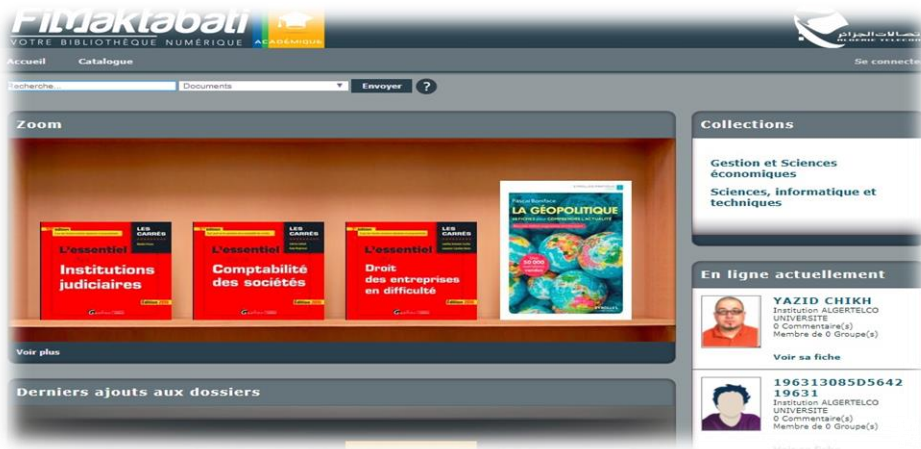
FilMaktabati
VOTRE BIBLIOTHÈQUE NUMÉRIQUE
ACADÉMIQUE

اتصالات الجزائر
ALGERIE TELECOM

Accueil
Catalogue
Se connecter

Recherche...
Documents
Envoyer
?

Zoom

LES CARRÉS
L'essentiel
Institutions judiciaires
Édition 2019
Gualino

LES CARRÉS
L'essentiel
Comptabilité des sociétés
Gualino

LES CARRÉS
L'essentiel
Droit des entreprises en difficulté
Gualino

Pascal Boniface
LA GÉOPOLITIQUE
50 000 exemplaires vendus
Eyrolles

Voir plus

Derniers ajouts aux dossiers

Collections

Gestion et Sciences économiques

Sciences, informatique et techniques

En ligne actuellement

YAZID CHIKH
Institution ALGERTELCO UNIVERSITE
0 Commentaire(s)
Membre de 0 Groupe(s)
Voir sa fiche

196313085D5642 19631
Institution ALGERTELCO UNIVERSITE
0 Commentaire(s)
Membre de 0 Groupe(s)
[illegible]